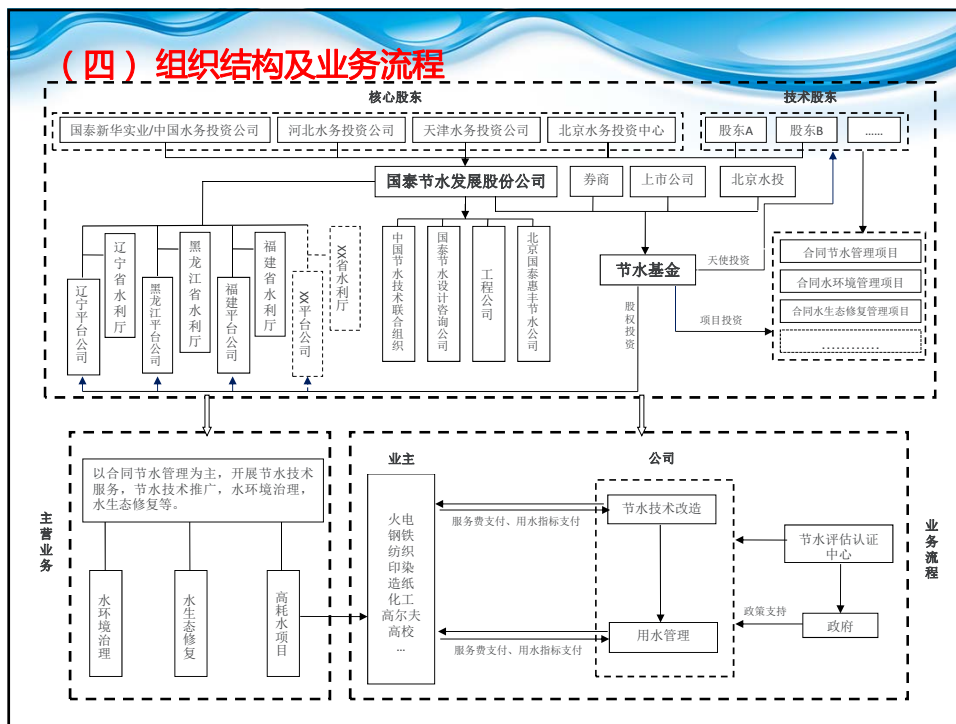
（四）组织结构及业务流程

核心股东

国泰新华实业/中国水务投资公司
河北水务投资公司
天津水务投资公司
北京水务投资中心

技术股东

股东A
股东B
......

国泰节水发展股份公司

券商
上市公司
北京水投

辽宁平台公司
辽宁省水利厅
黑龙江平台公司
黑龙江省水利厅
福建平台公司
福建省水利厅
XX平台公司
XX省水利厅

中国节水技术联合组织
国泰节水设计咨询公司
工程公司
北京国泰惠丰节水公司

节水基金

天使投资
股权投资
项目投资

合同节水管理项目
合同水环境管理项目
合同水生态修复管理项目
............

主营业务

以合同节水管理为主，开展节水技术服务，节水技术推广，水环境治理，水生态修复等。

水环境治理
水生态修复
高耗水项目

业主

火电
钢铁
纺织
印染
造纸
化工
高尔夫
高校
...

公司

节水技术改造
用水管理

服务费支付、用水指标支付
服务费支付、用水指标支付

节水评估认证中心
政策支持
政府

业务流程